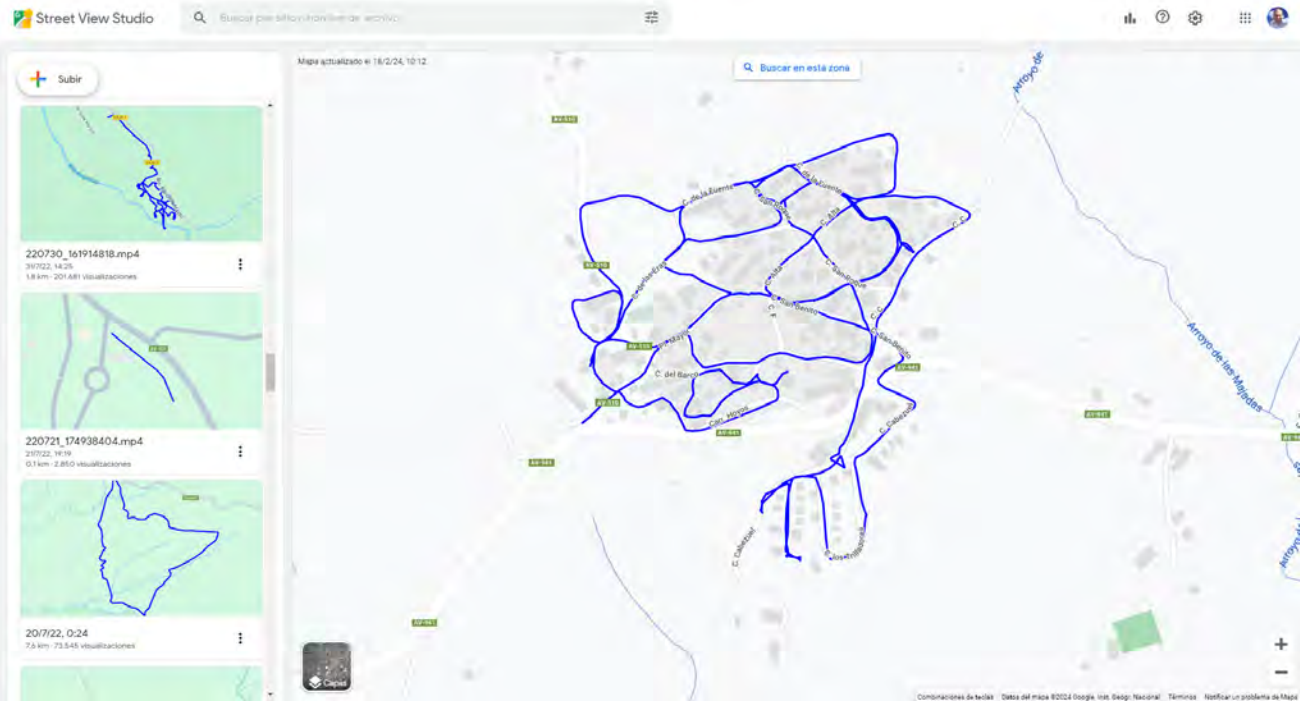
Street View Studio

Buscar por sitios o nombre de archivo

Subir

220730_161914818.mp4
31/7/22, 14:25
1,8 km · 201.481 visualizaciones

220721_174938404.mp4
21/7/22, 19:19
0,1 km · 2.850 visualizaciones

20/7/22, 0:24
7,6 km · 73.545 visualizaciones

Mapa actualizado el 18/2/24, 10:12

Buscar en esta zona

Arroyo de

Arroyo de las Majadas

Arroyo de

AV-510

AV-510

AV-510

AV-510

AV-941

AV-941

AV-941

AV-941

AV-941

C. de la Fuente

C. de la Fuente

C. Alta

C. San Benito

C. San Benito

C. San Benito

C. del Barco

C. Cabezuela

C. Cabezuela

C. Castillejuela

C. Hoyos

C. Mayor

Capas

+

−

Combinaciones de teclas   Datos del mapa ©2024 Google, Inst. Geogr. Nacional   Términos   Notificar un problema de Maps